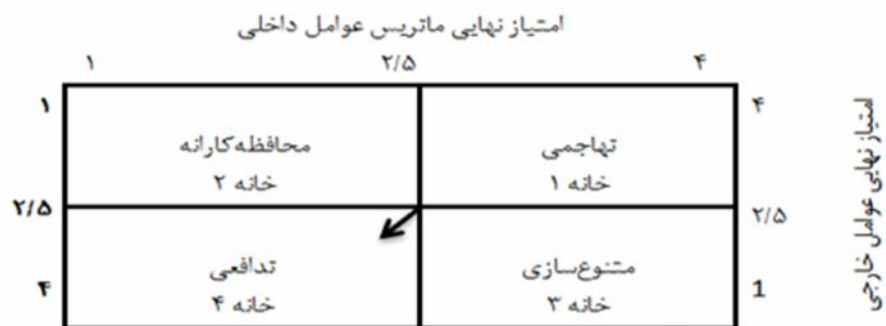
امتیاز نهایی ماتریس عوامل داخلی

۱ ۲/۵ ۴

امتیاز نهایی عوامل خارجی

| | محافظه‌کارانه خانه ۲ | تهاجمی خانه ۱ | |
|---|---|---|---|
| ۱ | | | ۴ |
| ۲/۵ | | | ۲/۵ |
| ۴ | تدافعی خانه ۴ | متنوع‌سازی خانه ۳ | 1 |